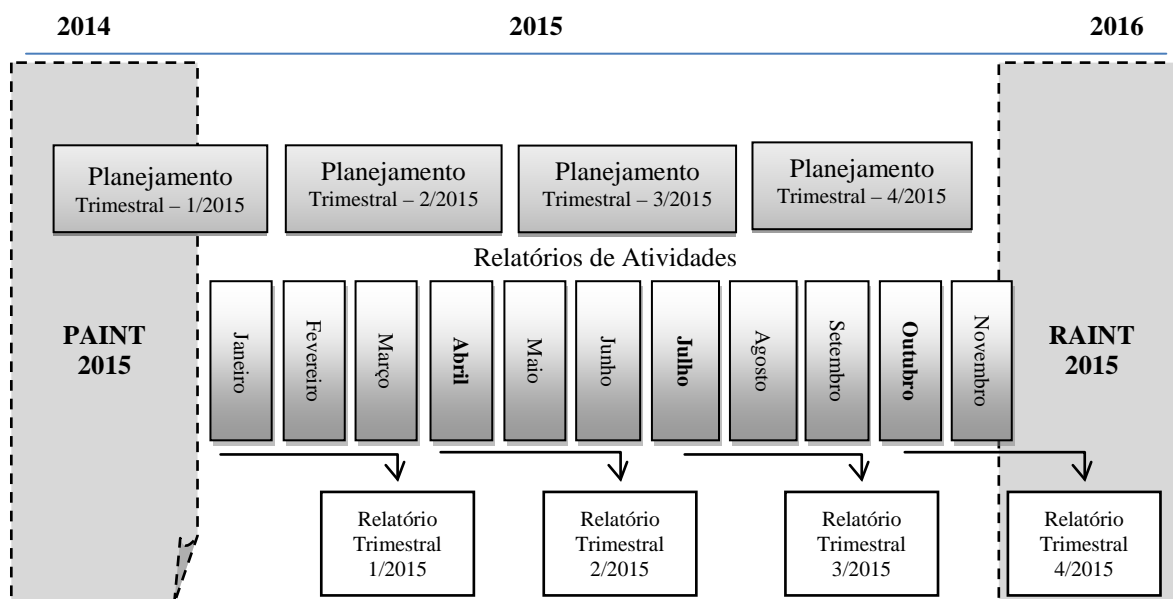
2014

2015

2016

PAINT 2015

Planejamento Trimestral – 1/2015

Planejamento Trimestral – 2/2015

Planejamento Trimestral – 3/2015

Planejamento Trimestral – 4/2015

Relatórios de Atividades

Janeiro

Fevereiro

Março

**Abril**

Maio

Junho

**Julho**

Agosto

Setembro

**Outubro**

Novembro

RAINT 2015

Relatório Trimestral 1/2015

Relatório Trimestral 2/2015

Relatório Trimestral 3/2015

Relatório Trimestral 4/2015